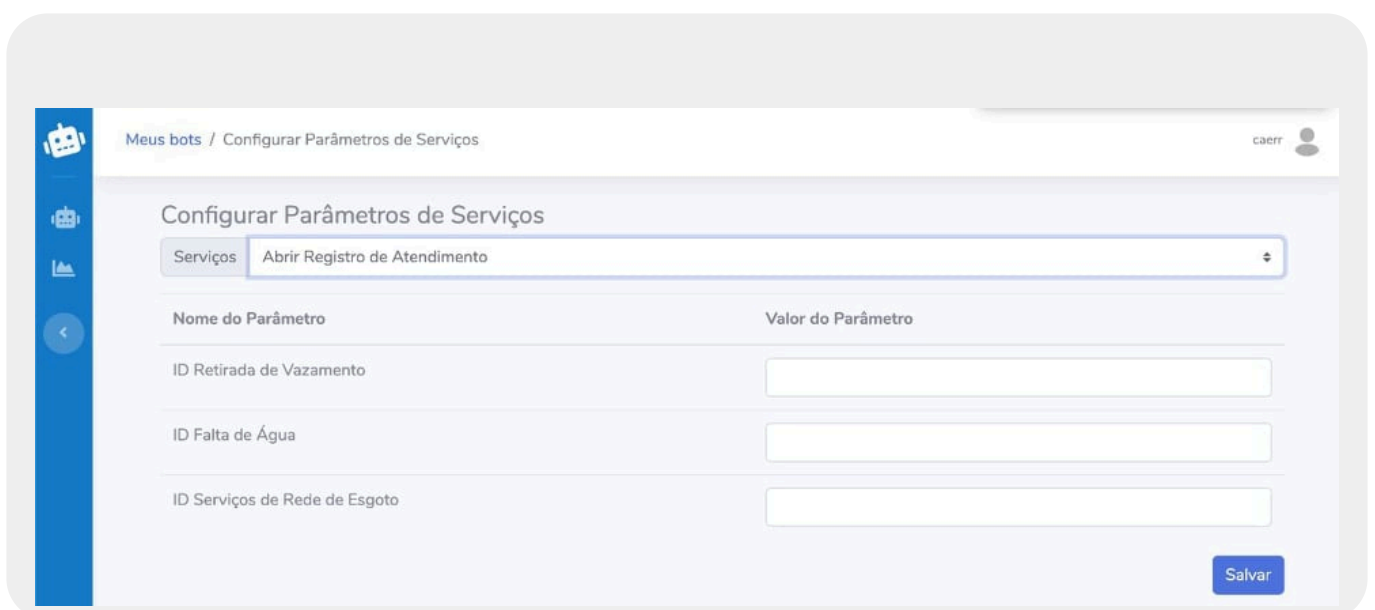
Meus bots / Configurar Parâmetros de Serviços

caerr

Configurar Parâmetros de Serviços

Serviços | Abrir Registro de Atendimento

| Nome do Parâmetro | Valor do Parâmetro |
|---|---|
| ID Retirada de Vazamento | |
| ID Falta de Água | |
| ID Serviços de Rede de Esgoto | |

Salvar